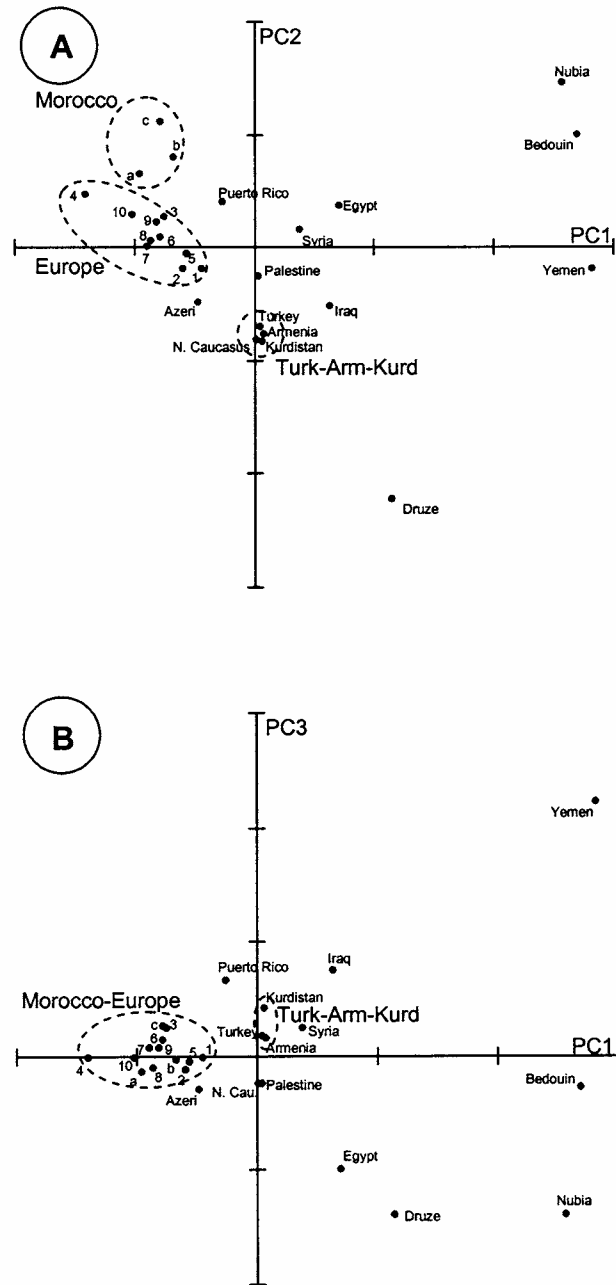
A

PC2

Morocco

c
b
a

Nubia
Bedouin

Puerto Rico
Egypt

4
10
9
3
8
6
7
5
2
1

Syria

PC1

Europe

Palestine

Yemen

Azeri

Iraq

Turkey
Armenia
N. Caucasus
Kurdistan

Turk-Arm-Kurd

Druze

B

PC3

Yemen

Puerto Rico
Iraq

Morocco-Europe

Kurdistan
Turk-Arm-Kurd

c 3
6
7 9
Turkey
Syria

4
10
5
1
a
8
b
2
Armenia

PC1

Azeri
N. Cau.
Palestine

Bedouin

Egypt

Nubia
Druze